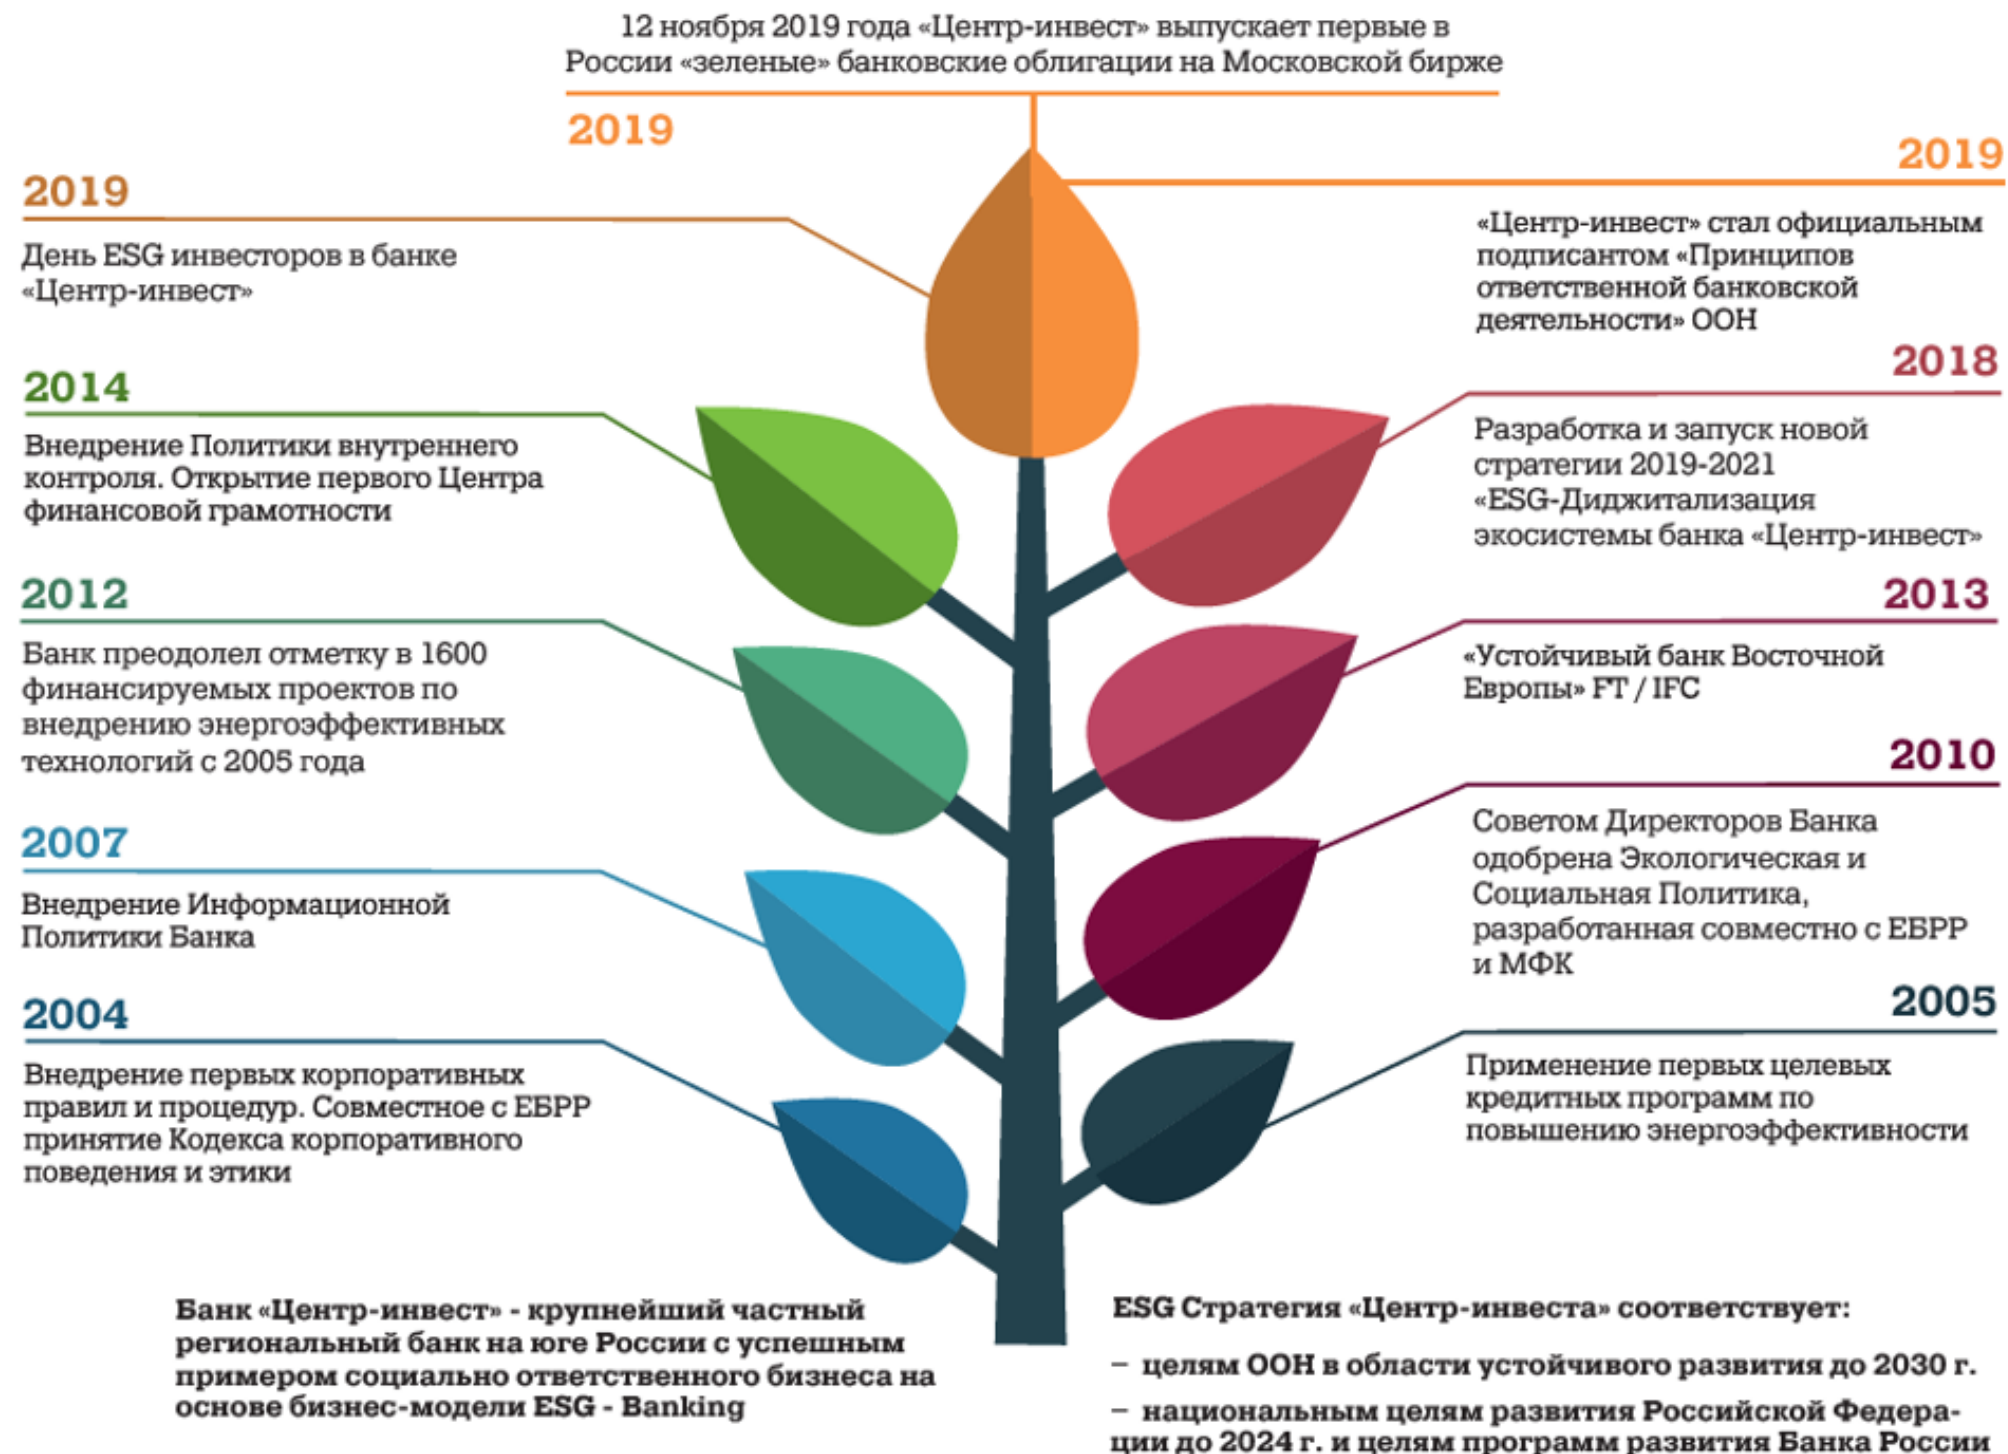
12 ноября 2019 года «Центр-инвест» выпускает первые в России «зеленые» банковские облигации на Московской бирже

2019

2019

День ESG инвесторов в банке «Центр-инвест»

2019

«Центр-инвест» стал официальным подписантом «Принципов ответственной банковской деятельности» ООН

2014

Внедрение Политики внутреннего контроля. Открытие первого Центра финансовой грамотности

2018

Разработка и запуск новой стратегии 2019-2021 «ESG-Диджитализация экосистемы банка «Центр-инвест»

2012

Банк преодолел отметку в 1600 финансируемых проектов по внедрению энергоэффективных технологий с 2005 года

2013

«Устойчивый банк Восточной Европы» FT / IFC

2010

Советом Директоров Банка одобрена Экологическая и Социальная Политика, разработанная совместно с ЕБРР и МФК

2007

Внедрение Информационной Политики Банка

2004

Внедрение первых корпоративных правил и процедур. Совместное с ЕБРР принятие Кодекса корпоративного поведения и этики

2005

Применение первых целевых кредитных программ по повышению энергоэффективности

Банк «Центр-инвест» - крупнейший частный региональный банк на юге России с успешным примером социально ответственного бизнеса на основе бизнес-модели ESG - Banking

ESG Стратегия «Центр-инвеста» соответствует:

– целям ООН в области устойчивого развития до 2030 г.

– национальным целям развития Российской Федерации до 2024 г. и целям программ развития Банка России